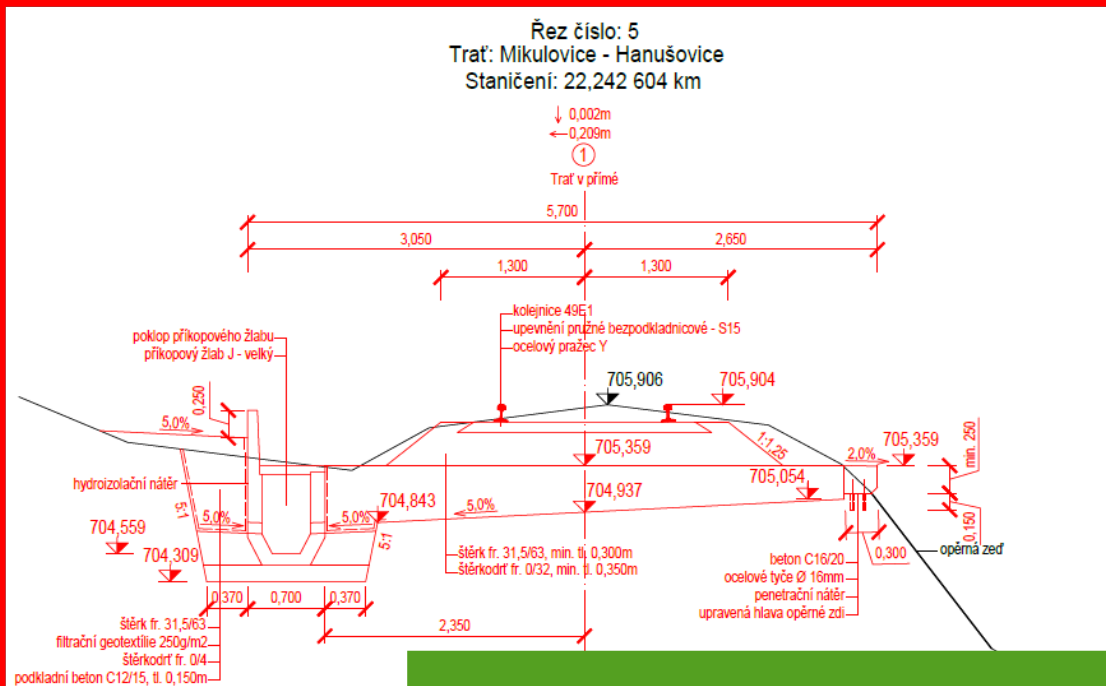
Řez číslo: 5
Trať: Mikulovice - Hanušovice
Staničení: 22,242 604 km

0,002m
0,209m
1
Trať v přímé

5,700
3,050
2,650
1,300
1,300

kolejnice 49E1
upevnění pružné bezpodkladnicové - S15
ocelový pražec Y

poklop příkopového žlabu
příkopový žlab J - velký

705,906
705,904
0,250
5,0%
705,359
1:1,25
2,0%
705,359
min. 250
hydroizolační nátěr
704,937
705,054
5:1
5,0%
5,0%
704,843
5,0%
704,559
704,309
5:1
0,150
štěrk fr. 31,5/63, min. tl. 0,300m
štěrkodrť fr. 0/32, min. tl. 0,350m
beton C16/20
0,300
opěrná zeď
ocelové tyče Ø 16mm
penetrační nátěr
upravená hlava opěrné zdi
0,370
0,700
0,370
2,350
štěrk fr. 31,5/63
filtrační geotextílie 250g/m2
štěrkodrť fr. 0/4
podkladní beton C12/15, tl. 0,150m